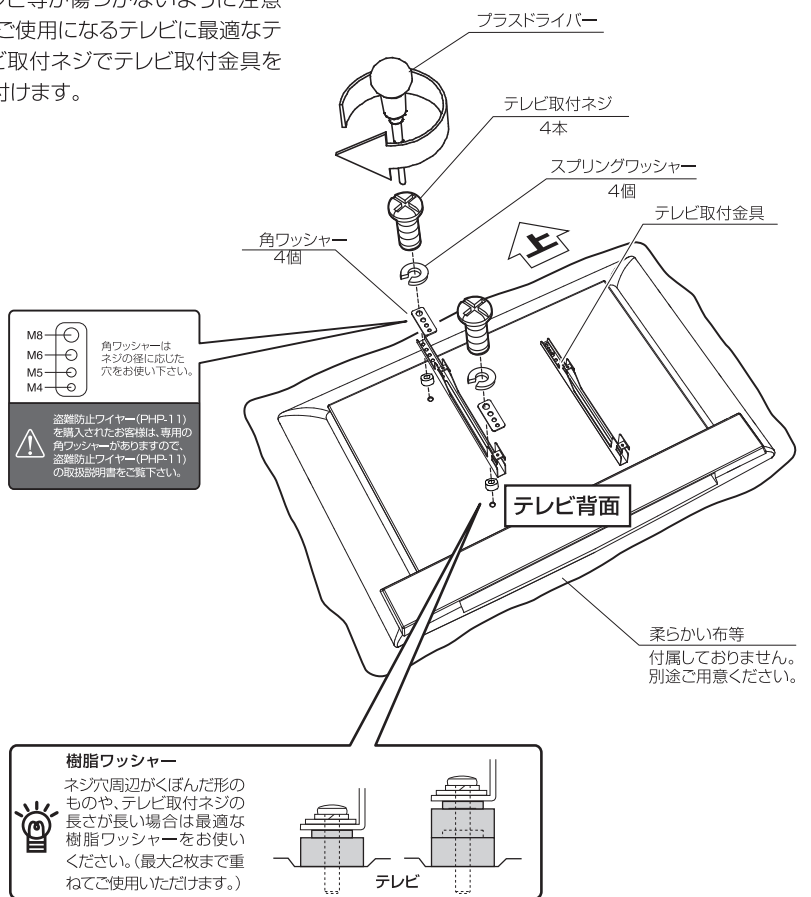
ビ等が傷つかないように注意ご使用になるテレビに最適なテビ取付ネジでテレビ取付金具を付けます。

プラスドライバー

テレビ取付ネジ
4本

スプリングワッシャー
4個

テレビ取付金具

角ワッシャー
4個

M8
M6
M5
M4

角ワッシャーは
ネジの径に応じた
穴をお使い下さい。

盗難防止ワイヤー(PHP-11)を購入されたお客様は、専用の角ワッシャーがありますので、盗難防止ワイヤー(PHP-11)の取扱説明書をご覧下さい。

テレビ背面

柔らかい布等
付属しておりません。
別途ご用意ください。

樹脂ワッシャー
ネジ穴周辺がくぼんだ形のものや、テレビ取付ネジの長さが長い場合は最適な樹脂ワッシャーをお使いください。(最大2枚まで重ねてご使用いただけます。)

テレビ